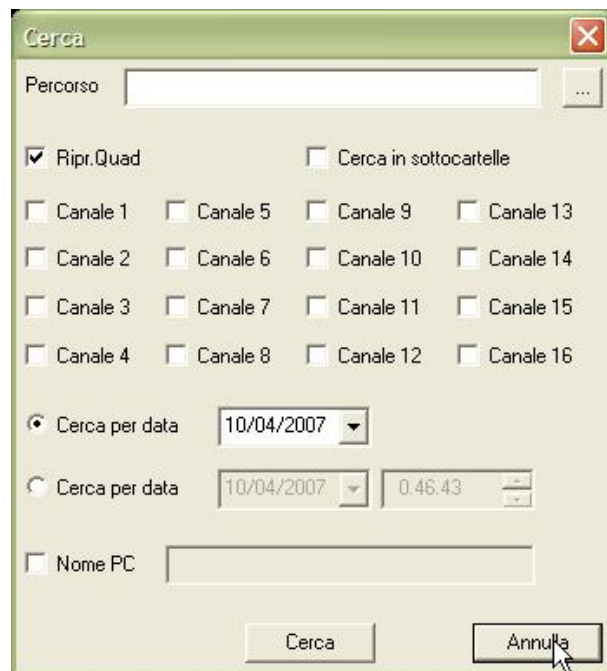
Cerca

Percorso ...

Ripr.Quad
Cerca in sottocartelle

Canale 1
Canale 5
Canale 9
Canale 13

Canale 2
Canale 6
Canale 10
Canale 14

Canale 3
Canale 7
Canale 11
Canale 15

Canale 4
Canale 8
Canale 12
Canale 16

Cerca per data 10/04/2007

Cerca per data 10/04/2007 0.46.43

Nome PC

Cerca
Annulla